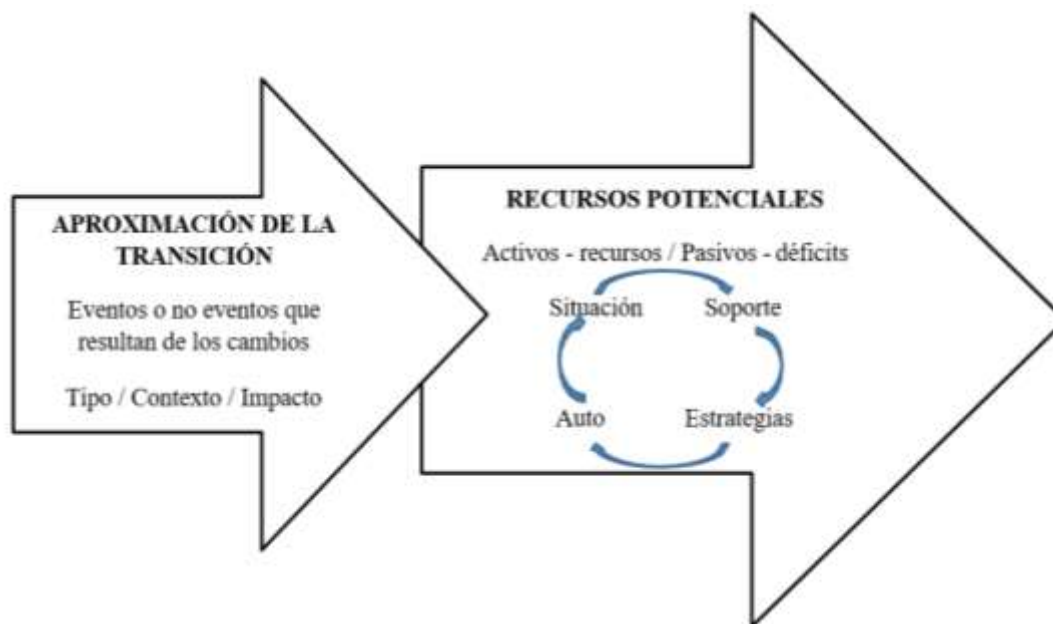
APROXIMACIÓN DE LA TRANSICIÓN

Eventos o no eventos que resultan de los cambios

Tipo / Contexto / Impacto

RECURSOS POTENCIALES

Activos - recursos / Pasivos - déficits

Situación

Soporte

Auto

Estrategias